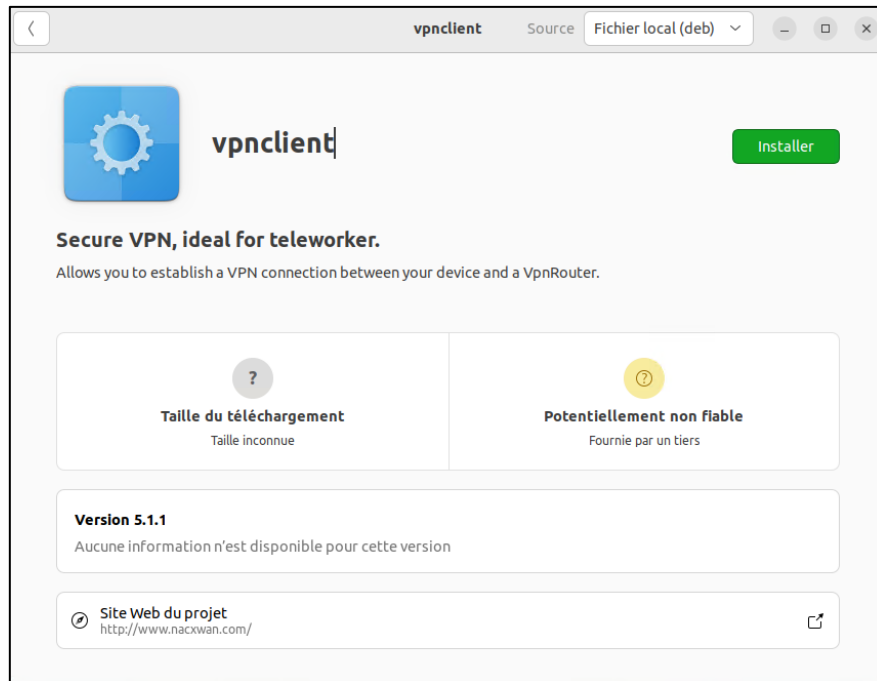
vpnclient

Source Fichier local (deb)

vpnclient

Installer

Secure VPN, ideal for teleworker.

Allows you to establish a VPN connection between your device and a VpnRouter.

?

Taille du téléchargement

Taille inconnue

Potentiellement non fiable

Fournie par un tiers

Version 5.1.1

Aucune information n'est disponible pour cette version

Site Web du projet

http://www.nacxwan.com/